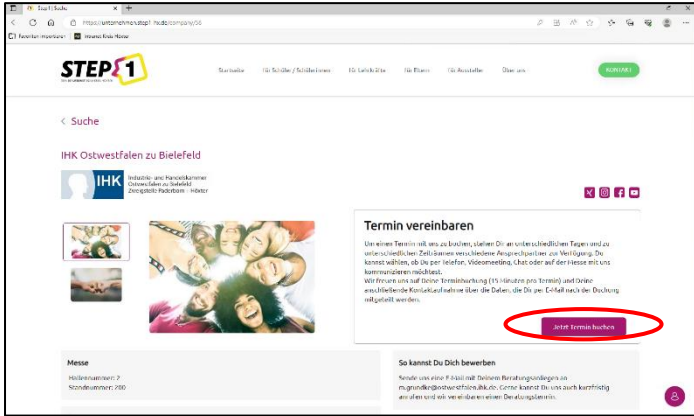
Step 1 | Suche

https://unternehmen.step1-hsdo.de/company/56

Favoriten importieren | Mewes Kreis Höxter

STEP 1

Startseite | Für Schüler / Schülerinnen | Für Lehrkräfte | Für Eltern | Für Aussteller | Über uns

KONTAKT

< Suche

IHK Ostwestfalen zu Bielefeld

IHK Industrie- und Handelskammer Ostwestfalen zu Bielefeld Zweigstelle Paderborn + Höxter

Termin vereinbaren

Um einen Termin mit uns zu buchen, stehen Dir an unterschiedlichen Tagen und zu unterschiedlichen Zeiträumen verschiedene Ansprechpartner zur Verfügung. Du kannst wählen, ob Du per Telefon, Videomeeting, Chat oder auf der Messe mit uns kommunizieren möchtest.
Wir freuen uns auf Deine Terminbuchung (15 Minuten pro Termin) und Deine anschließende Kontaktaufnahme über die Daten, die Dir per E-Mail nach der Buchung mitgeteilt werden.

Jetzt Termin buchen

Messe

Hallennummer: 2
Standnummer: 200

So kannst Du Dich bewerben

Sende uns eine E-Mail mit Deinen Bewerbungsunterlagen an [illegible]@ostwestfalen.ihk.de. Gerne kannst Du uns auch kurzfristig anrufen und wir vereinbaren einen Beratungstermin.